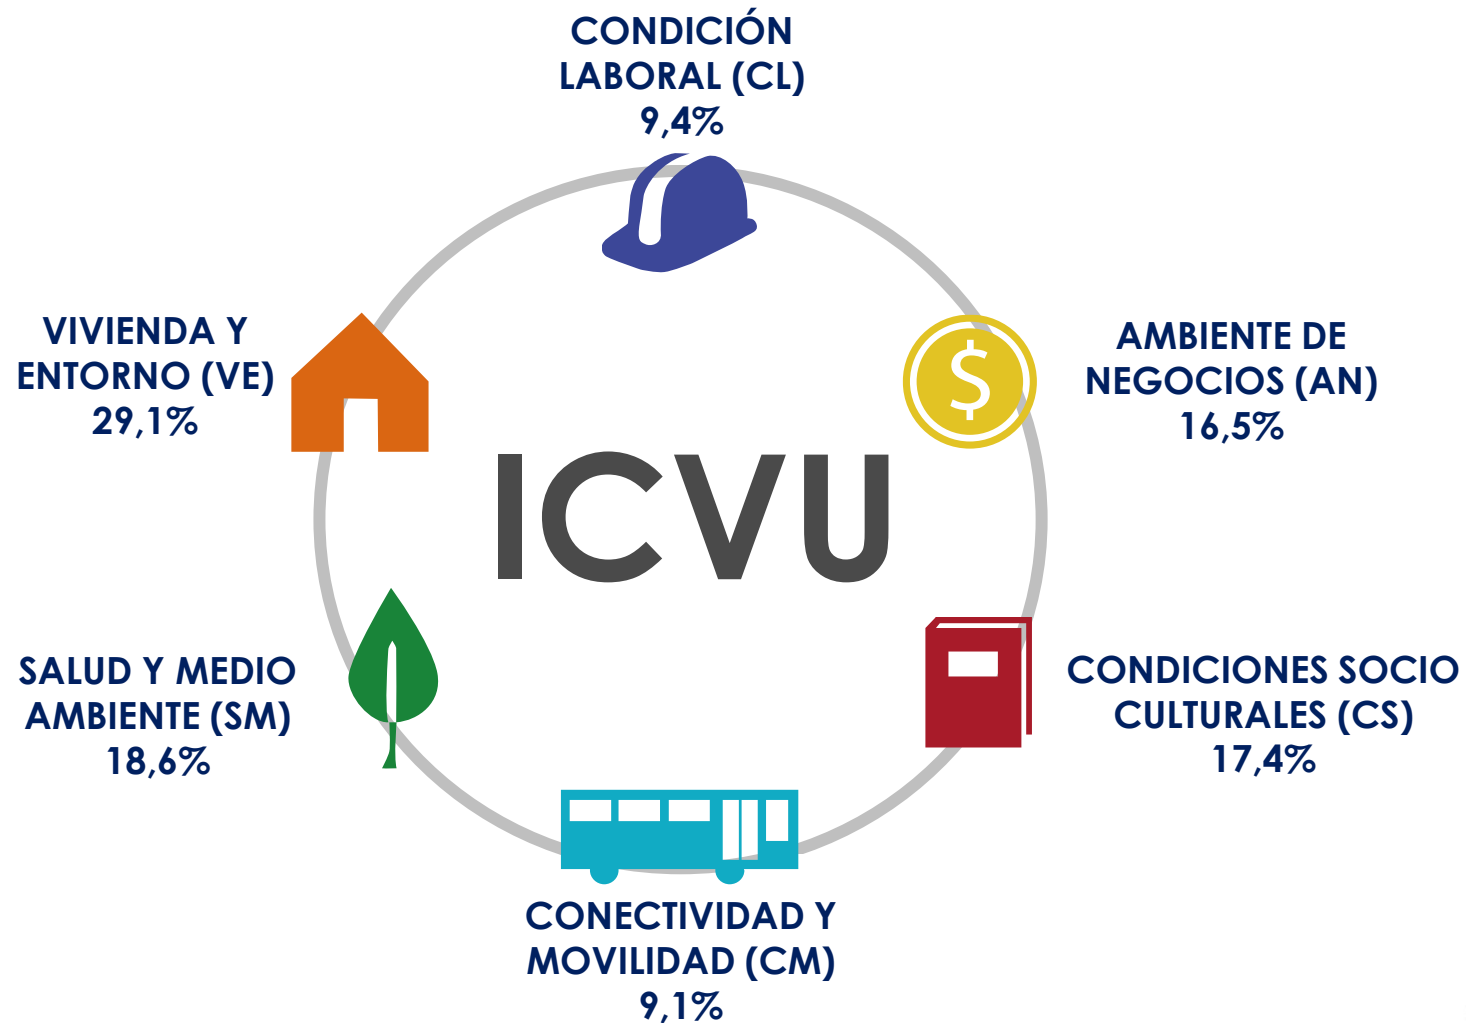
CONDICIÓN LABORAL (CL)
9,4%

VIVIENDA Y ENTORNO (VE)
29,1%

AMBIENTE DE NEGOCIOS (AN)
16,5%

$

ICVU

SALUD Y MEDIO AMBIENTE (SM)
18,6%

CONDICIONES SOCIO CULTURALES (CS)
17,4%

CONECTIVIDAD Y MOVILIDAD (CM)
9,1%